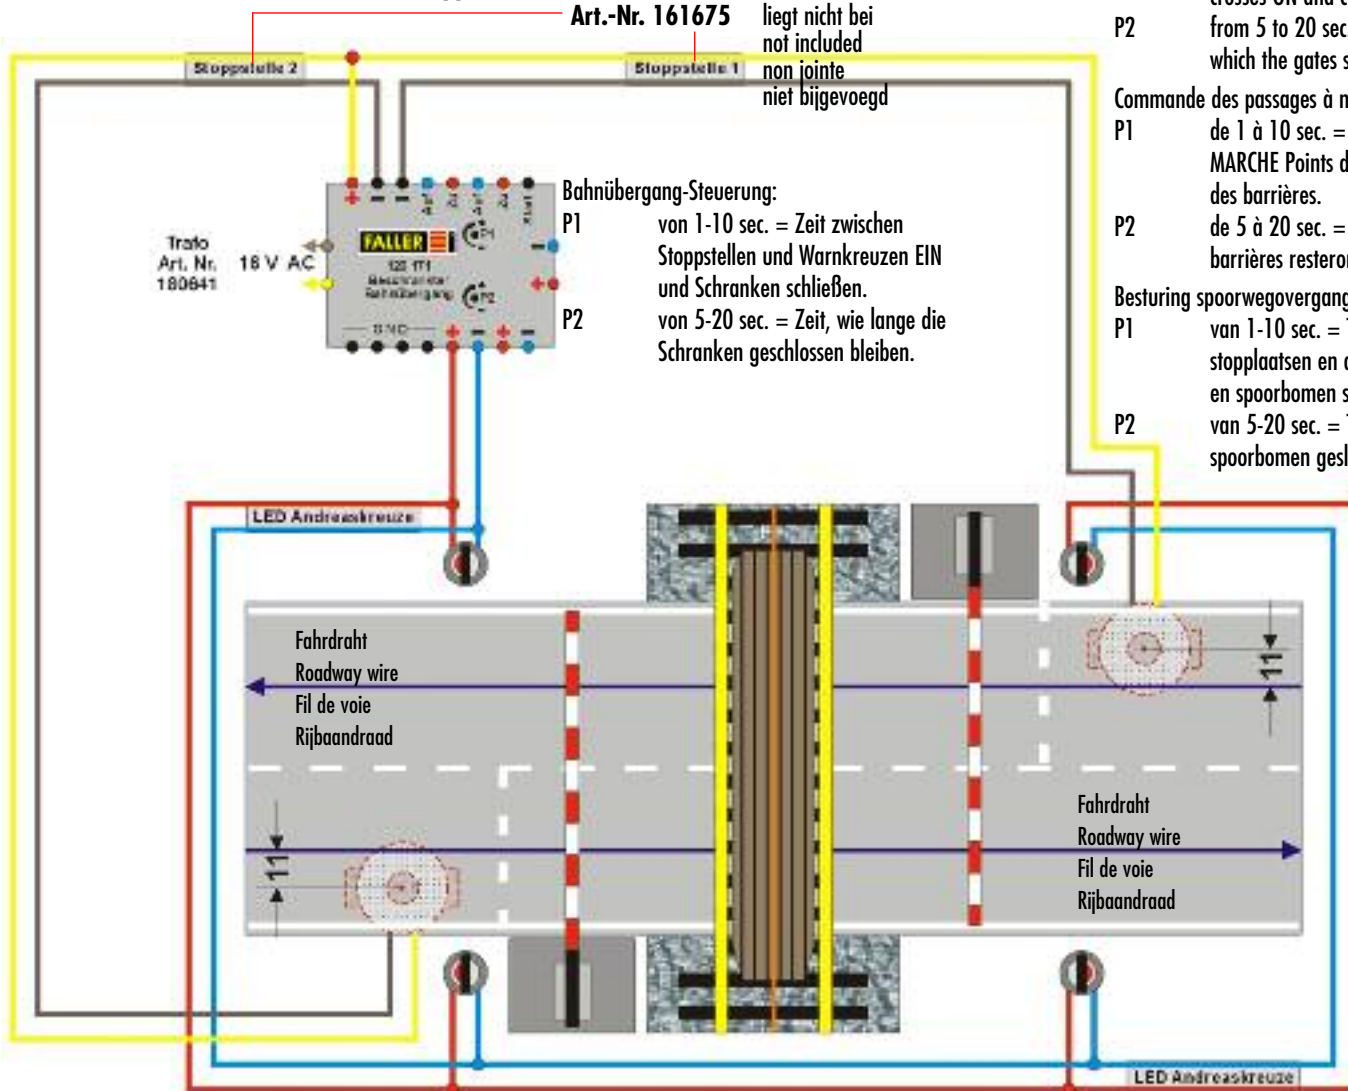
Art.-Nr. 161675

liegt nicht bei
not included
non jointe
niet bijgevoegd

Stoppstelle 2

Stoppstelle 1

crosses ON and c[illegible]
P2 from 5 to 20 sec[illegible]
which the gates s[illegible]

Commande des passages à n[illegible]
P1 de 1 à 10 sec. = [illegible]
MARCHE Points d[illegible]
des barrières.
P2 de 5 à 20 sec. = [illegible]
barrières resteron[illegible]

Besturing spoorwegovergang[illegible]
P1 van 1-10 sec. = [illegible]
stopplaatsen en a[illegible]
en spoorbomen s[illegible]
P2 van 5-20 sec. = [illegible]
spoorbomen gesl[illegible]

Trafo
Art. Nr. 180641
18 V AC

FALLER
120 171
Beschrankter Bahnübergang
P1
P2
GND

Bahnübergang-Steuerung:
P1 von 1-10 sec. = Zeit zwischen Stoppstellen und Warnkreuzen EIN und Schranken schließen.
P2 von 5-20 sec. = Zeit, wie lange die Schranken geschlossen bleiben.

LED Andreaskreuze

Fahrdraht
Roadway wire
Fil de voie
Rijbaandraad

11

11

Fahrdraht
Roadway wire
Fil de voie
Rijbaandraad

LED Andreaskreuze